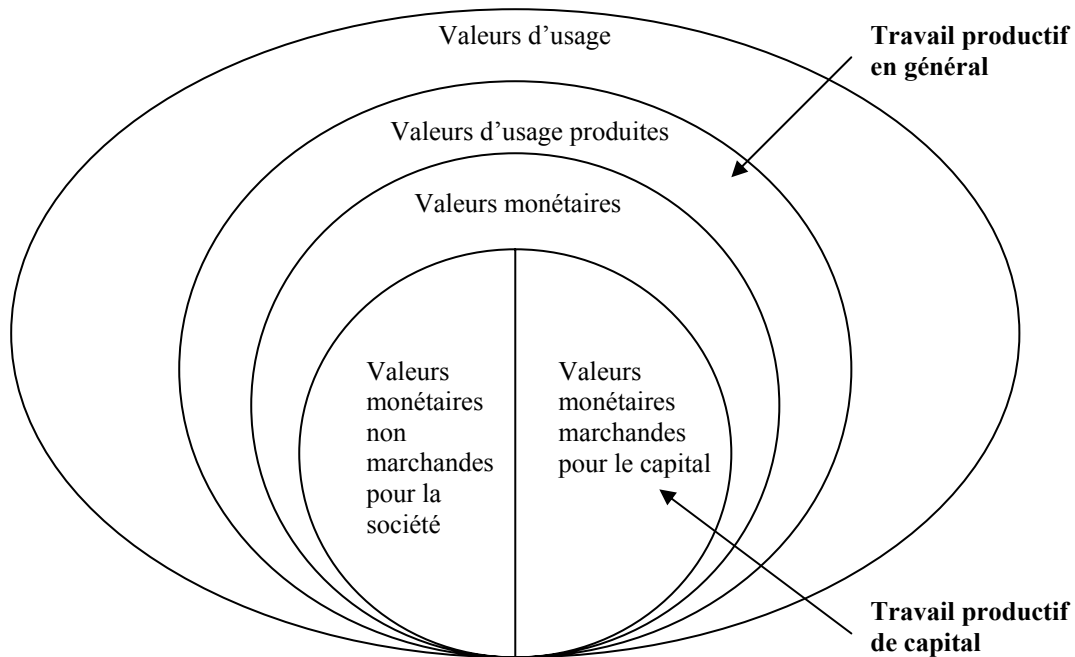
Valeurs d'usage

Travail productif en général

Valeurs d'usage produites

Valeurs monétaires

Valeurs monétaires non marchandes pour la société

Valeurs monétaires marchandes pour le capital

Travail productif de capital